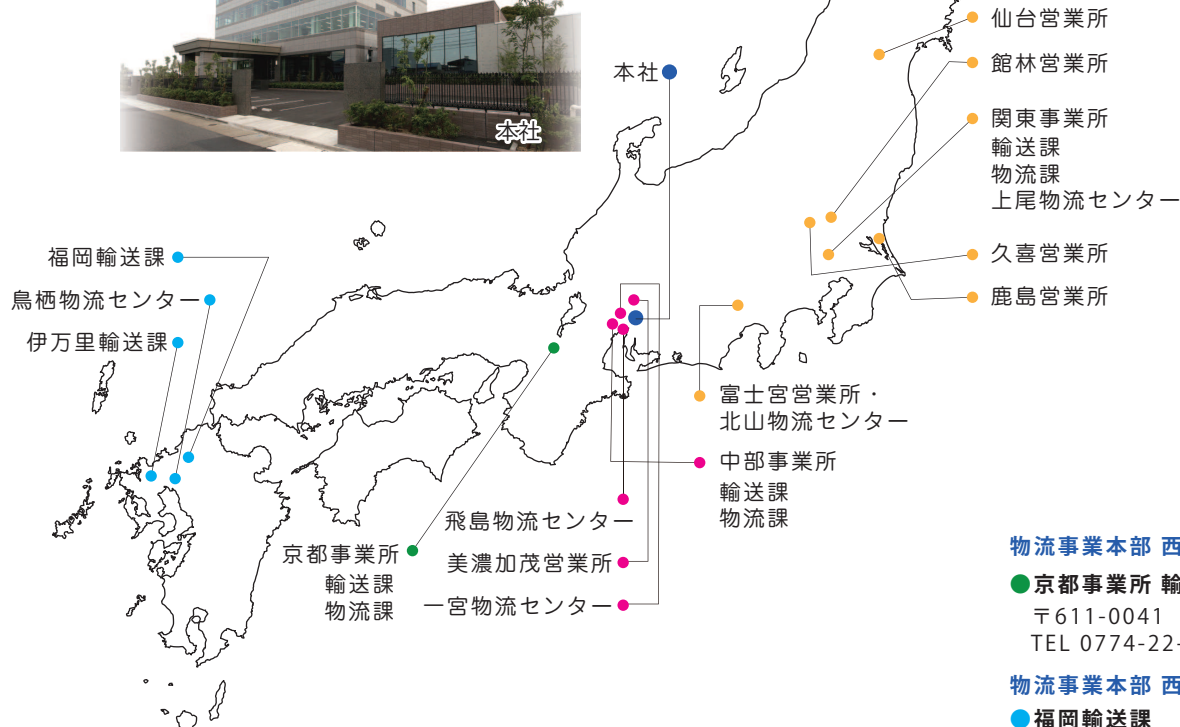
本社

本社

仙台営業所
館林営業所
関東事業所
輸送課
物流課
上尾物流センター
久喜営業所
鹿島営業所

福岡輸送課
鳥栖物流センター
伊万里輸送課

富士宮営業所・
北山物流センター

中部事業所
輸送課
物流課

飛島物流センター
京都事業所
輸送課
物流課
美濃加茂営業所
一宮物流センター

物流事業本部 西
●京都事業所 輸
〒611-0041
TEL 0774-22-

物流事業本部 西
●福岡輸送課